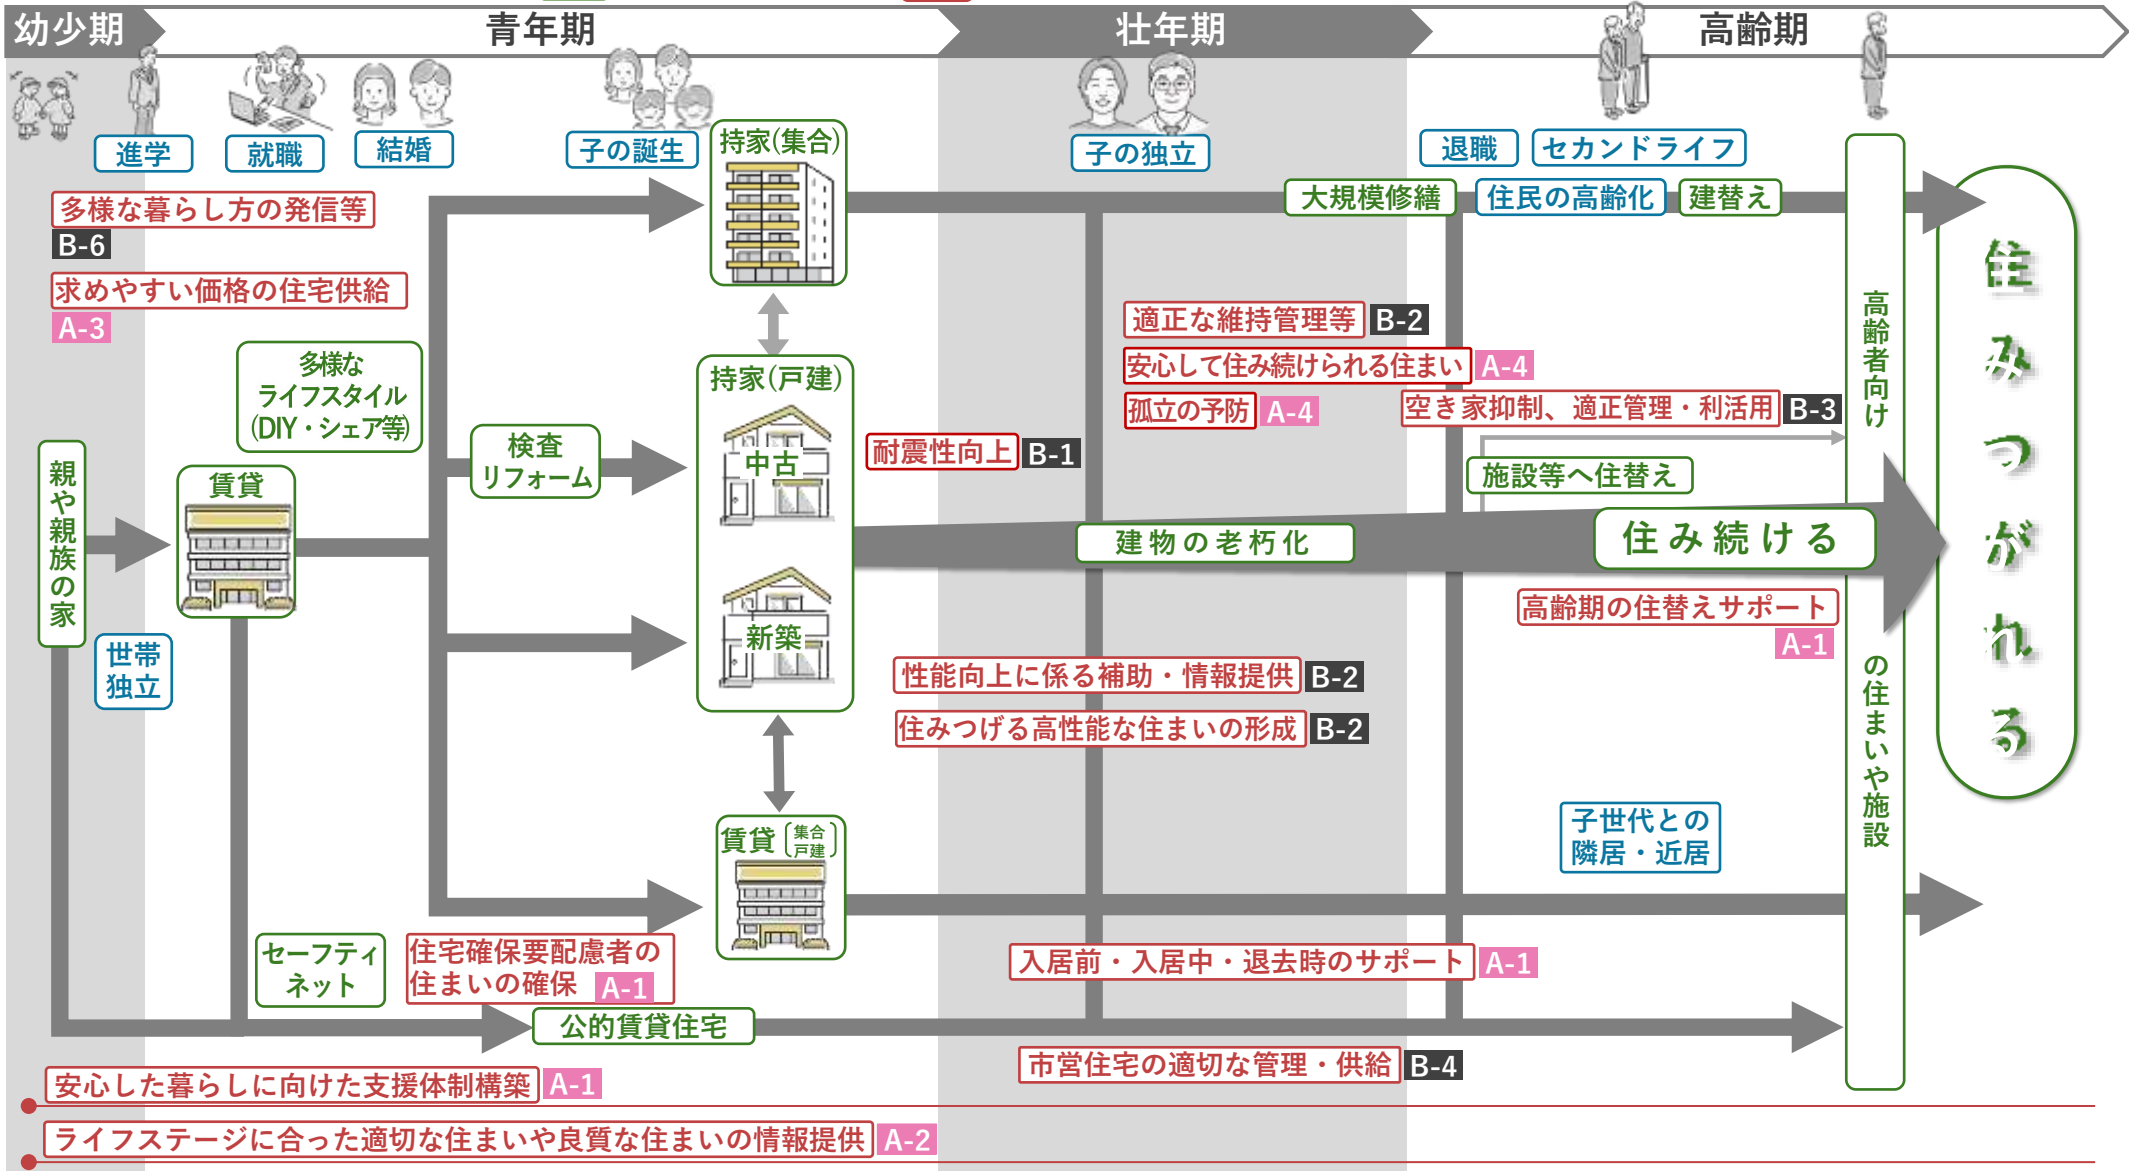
幼少期
青年期
壮年期
高齢期

進学
就職
結婚
子の誕生
持家(集合)
子の独立
退職
セカンドライフ

多様な暮らし方の発信等 B-6
求めやすい価格の住宅供給 A-3

大規模修繕
住民の高齢化
建替え

適正な維持管理等 B-2
安心して住み続けられる住まい A-4
孤立の予防 A-4
空き家抑制、適正管理・利活用 B-3

多様なライフスタイル(DIY・シェア等)
持家(戸建)
中古
新築
検査リフォーム
耐震性向上 B-1
施設等へ住替え

親や親族の家
賃貸
世帯独立

建物の老朽化
住み続ける
高齢期の住替えサポート A-1

高齢者向けの住まいや施設

住みつがれる

性能向上に係る補助・情報提供 B-2
住みつげる高性能な住まいの形成 B-2

賃貸(集合 戸建)
子世代との隣居・近居

セーフティネット
住宅確保要配慮者の住まいの確保 A-1
入居前・入居中・退去時のサポート A-1
公的賃貸住宅
市営住宅の適切な管理・供給 B-4

安心した暮らしに向けた支援体制構築 A-1
ライフステージに合った適切な住まいや良質な住まいの情報提供 A-2